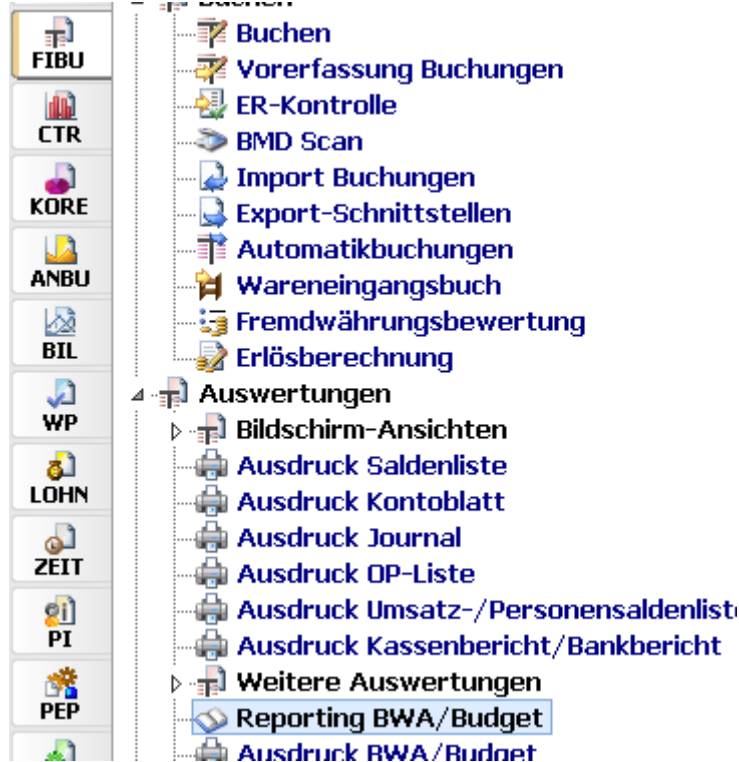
FIBU
CTR
KORE
ANBU
BIL
WP
LOHN
ZEIT
PI
PEP

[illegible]
Buchen
Vorerfassung Buchungen
ER-Kontrolle
BMD Scan
Import Buchungen
Export-Schnittstellen
Automatikbuchungen
Wareneingangsbuch
Fremdwährungsbewertung
Erlösberechnung
Auswertungen
Bildschirm-Ansichten
Ausdruck Saldenliste
Ausdruck Kontoblatt
Ausdruck Journal
Ausdruck OP-Liste
Ausdruck Umsatz-/Personensaldenlist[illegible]
Ausdruck Kassenbericht/Bankbericht
Weitere Auswertungen
Reporting BWA/Budget
Ausdruck BWA/Budget